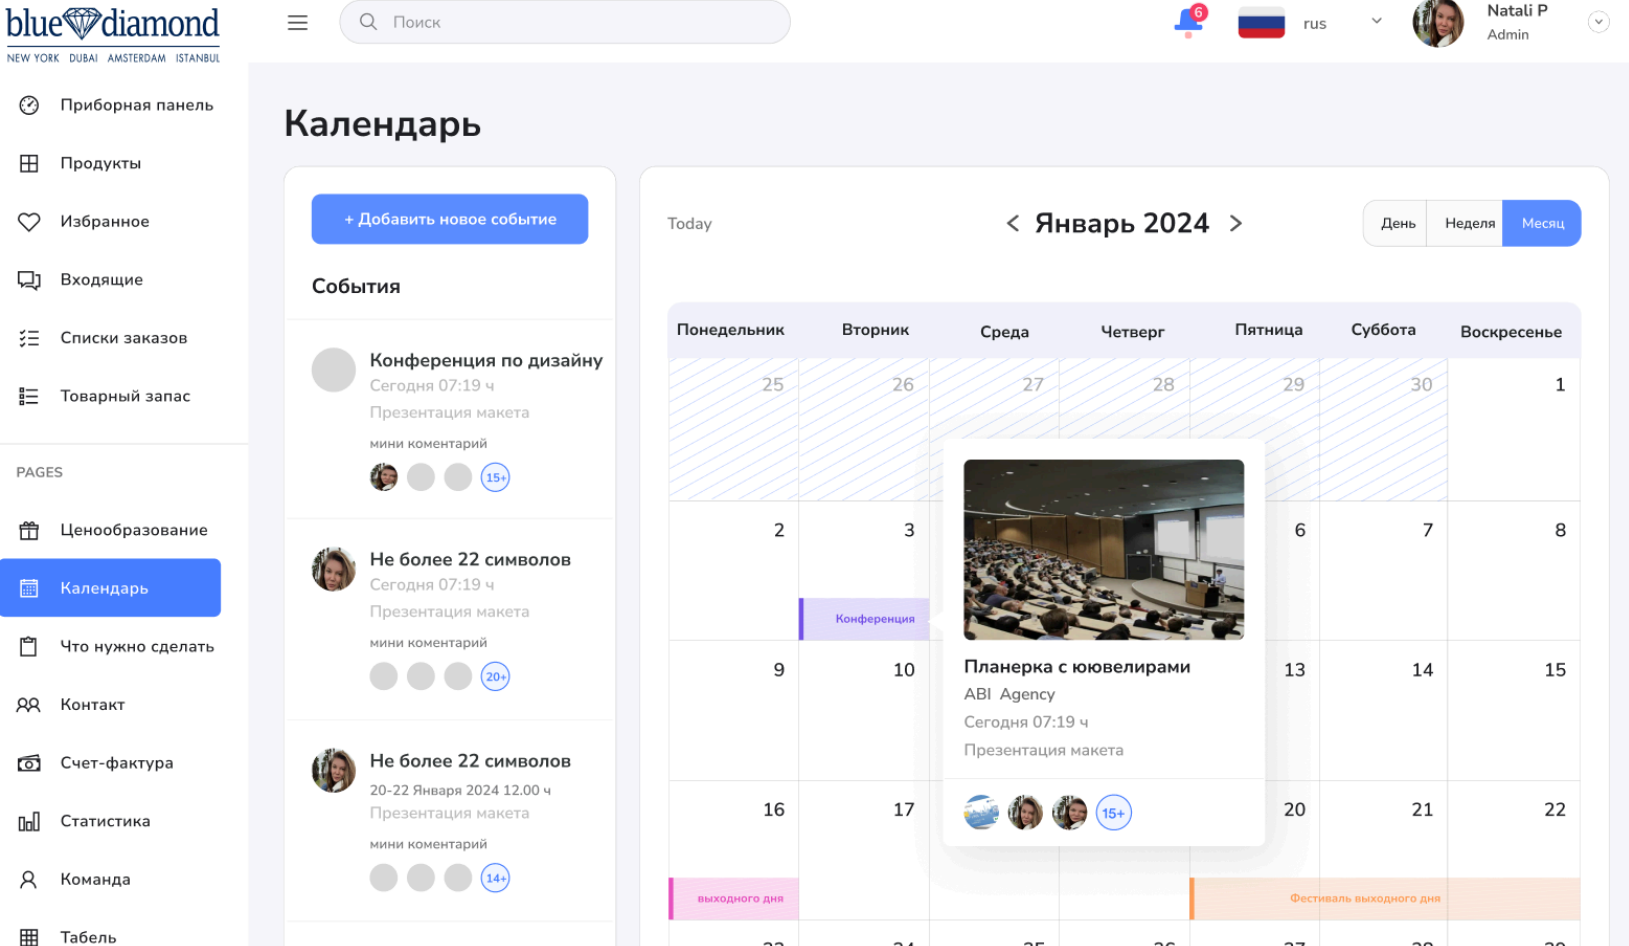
blue diamond
NEW YORK DUBAI AMSTERDAM ISTANBUL

Поиск

6

rus

Natali P
Admin

Приборная панель
Продукты
Избранное
Входящие
Списки заказов
Товарный запас

PAGES

Ценообразование
Календарь
Что нужно сделать
Контакт
Счет-фактура
Статистика
Команда
Табель

Календарь

+ Добавить новое событие

События

Конференция по дизайну
Сегодня 07:19 ч
Презентация макета
мини коментарий
15+

Не более 22 символов
Сегодня 07:19 ч
Презентация макета
мини коментарий
20+

Не более 22 символов
20-22 Января 2024 12.00 ч
Презентация макета
мини коментарий
14+

Today

Январь 2024

День
Неделя
Месяц

| Понедельник | Вторник | Среда | Четверг | Пятница | Суббота | Воскресенье |
|---|---|---|---|---|---|---|
| 25 | 26 | 27 | 28 | 29 | 30 | 1 |
| 2 | 3 | | | 6 | 7 | 8 |
| 9 | 10 | | | 13 | 14 | 15 |
| 16 | 17 | | | 20 | 21 | 22 |

Конференция

Планерка с ювелирами
ABI Agency
Сегодня 07:19 ч
Презентация макета
15+

выходного дня

Фестиваль выходного дня